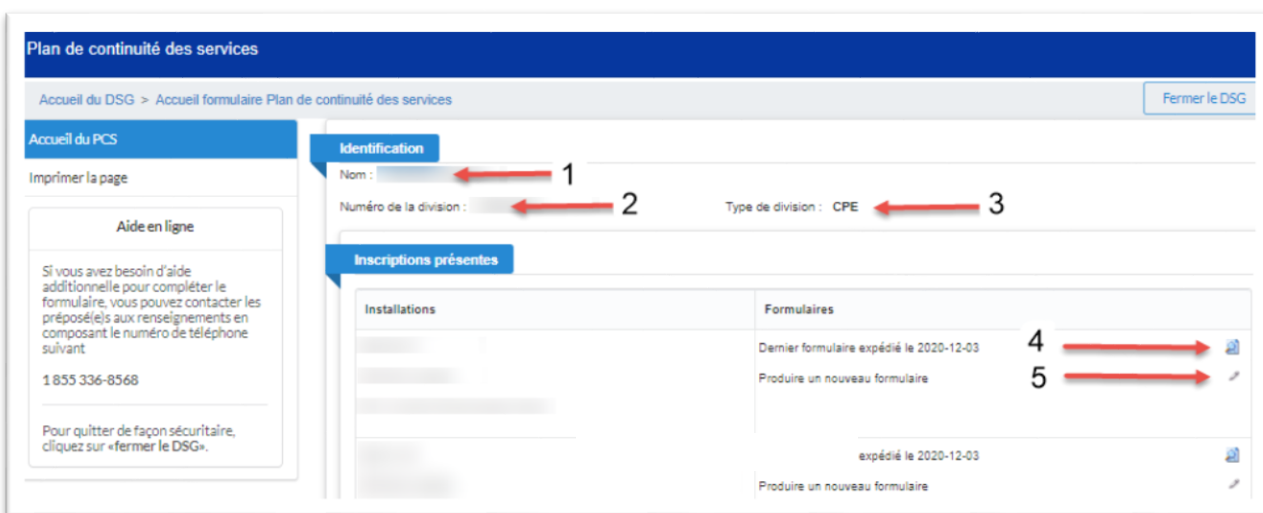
Plan de continuité des services

Accueil du DSG > Accueil formulaire Plan de continuité des services

Fermer le DSG

Accueil du PCS

Imprimer la page

Aide en ligne

Si vous avez besoin d'aide additionnelle pour compléter le formulaire, vous pouvez contacter les préposé(e)s aux renseignements en composant le numéro de téléphone suivant

1 855 336-8568

Pour quitter de façon sécuritaire, cliquez sur «fermer le DSG».

Identification

Nom : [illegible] 1

Numéro de la division : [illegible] 2

Type de division : CPE 3

Inscriptions présentes

| Installations | Formulaires |
|---|---|
| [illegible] | Dernier formulaire expédié le 2020-12-03 4 |
| | Produire un nouveau formulaire 5 |
| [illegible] | expédié le 2020-12-03 |
| | Produire un nouveau formulaire |